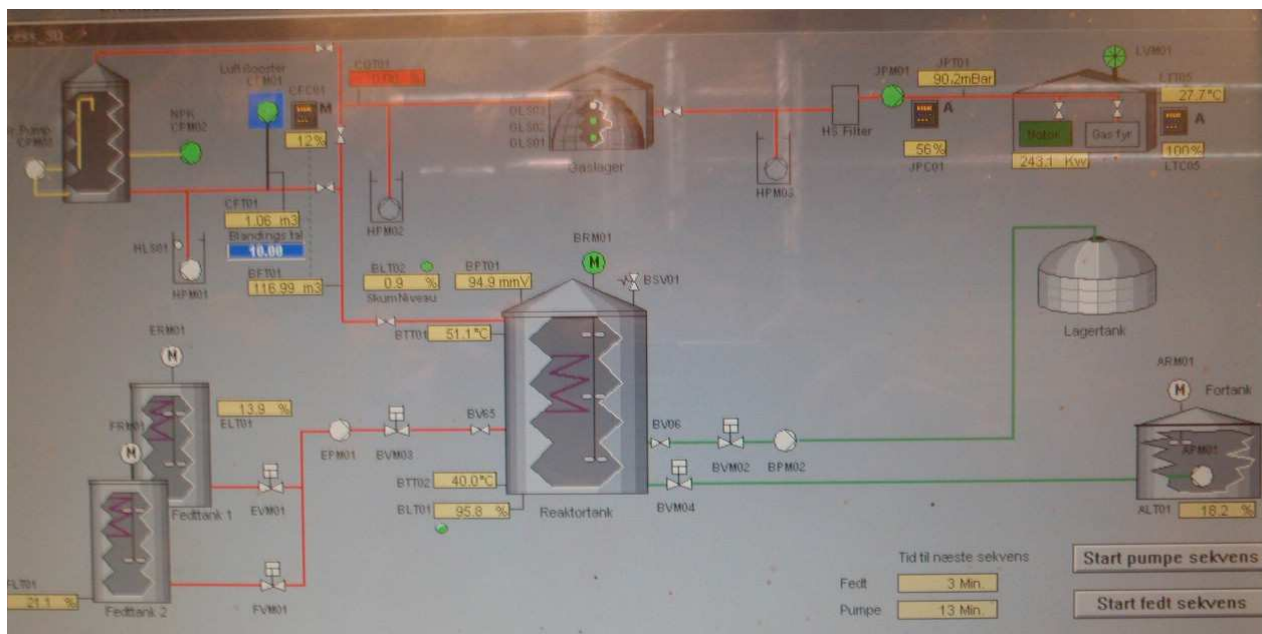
Luftbooster
LTM01
CFC01
M
12%
CG701
r Pump
CPM01
NPK
CPM02
CFT01
1.06 m3
Blandings fal
10.00
HLS01
HPM01
BFT01
116.99 m3
HPM02
DLS03
DLS02
DLS01
Gaslager
HPM03
HS Filter
JPM01
JPT01
90.2mBar
A
56 %
JPC01
LVM01
LTT05
27.7 °C
Motor
Gas fyr
243.1 Kw
A
100%
LTC05
BRM01
M
BSV01
BLT02
0.9 %
SkumNiveau
BPT01
94.9 mmV
BTT01
51.1 °C
Lagertank
ERM01
M
13.9 %
ELT01
FRM01
M
EPM01
BVM03
BV65
BV06
BVM02
BPM02
ARM01
M
Fortank
APM01
Fedttank 1
EVM01
BTT02
40.0 °C
BLT01
95.8 %
Reaktortank
BVM04
ALT01
18.2 %
FLT01
21.1 %
Fedttank 2
FVM01
Tid til næste sekvens
Fedt
3 Min
Pumpe
13 Min
Start pumpe sekvens
Start fedt sekvens